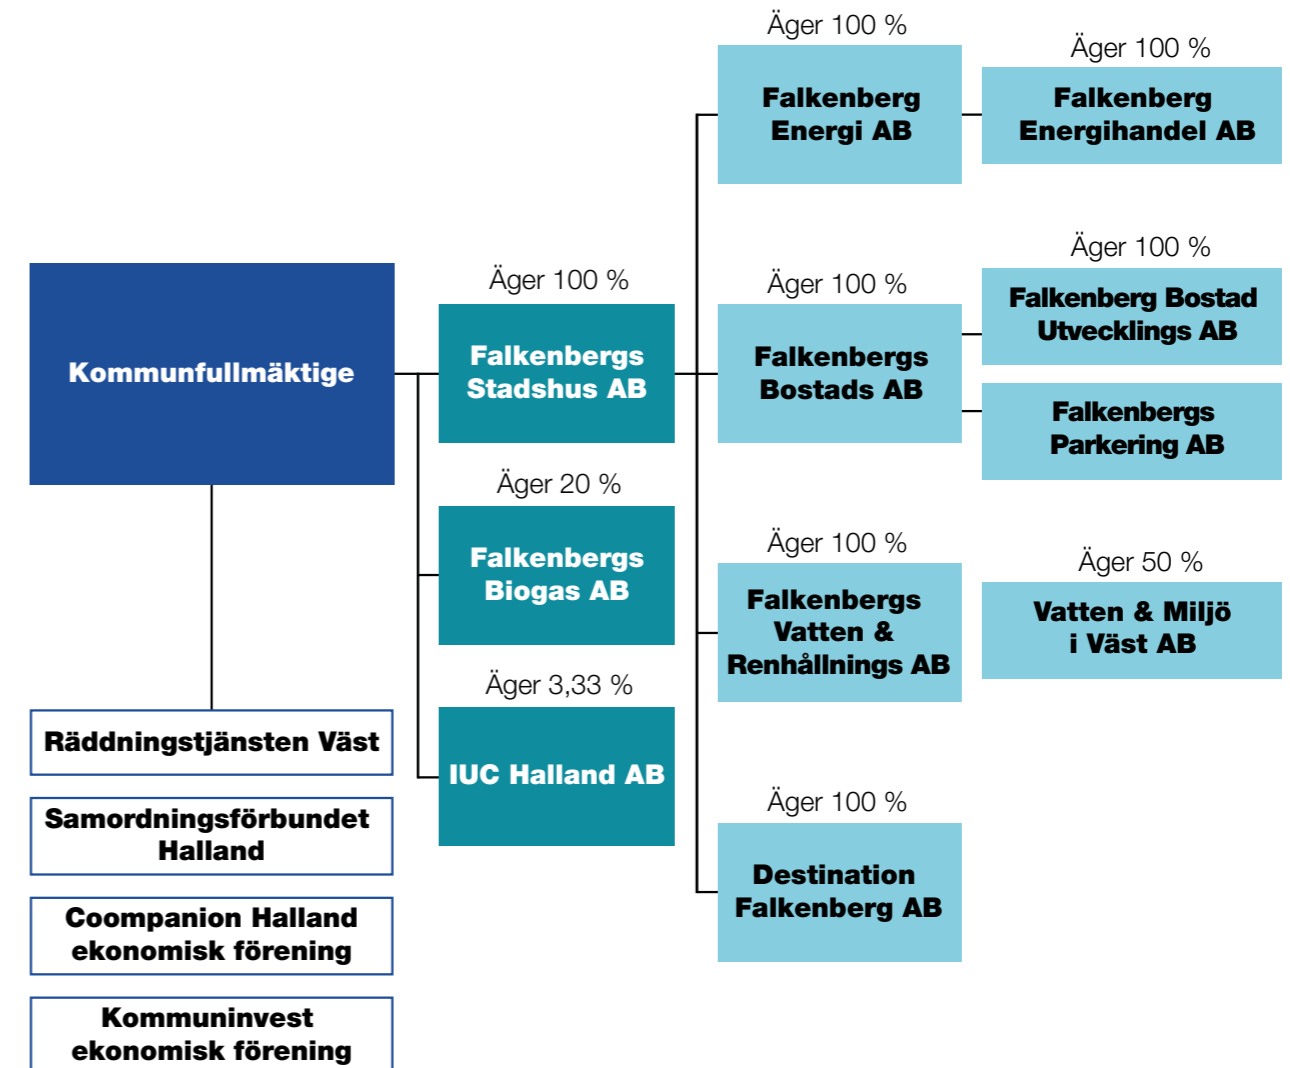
Kommunfullmäktige

Räddningstjänsten Väst

Samordningsförbundet Halland

Coompanion Halland ekonomisk förening

Kommuninvest ekonomisk förening

Äger 100 %
Falkenbergs Stadshus AB

Äger 20 %
Falkenbergs Biogas AB

Äger 3,33 %
IUC Halland AB

Äger 100 %
Falkenberg Energi AB

Äger 100 %
Falkenbergs Bostads AB

Äger 100 %
Falkenbergs Vatten & Renhållnings AB

Äger 100 %
Destination Falkenberg AB

Äger 100 %
Falkenberg Energihandel AB

Äger 100 %
Falkenberg Bostad Utvecklings AB

Falkenbergs Parkering AB

Äger 50 %
Vatten & Miljö i Väst AB